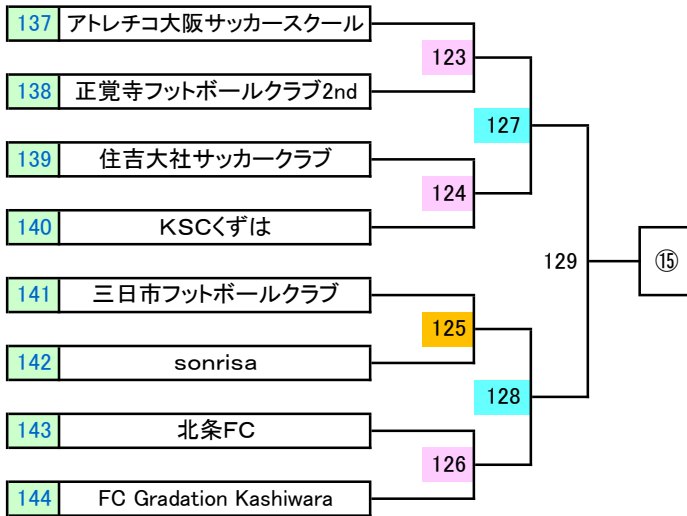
137 アトレチコ大阪サッカースクール
138 正覚寺フットボールクラブ2nd
139 住吉大社サッカークラブ
140 KSCくずは
141 三日市フットボールクラブ
142 sonrisa
143 北条FC
144 FC Gradation Kashiwara

123
124
125
126
127
128
129
⑮